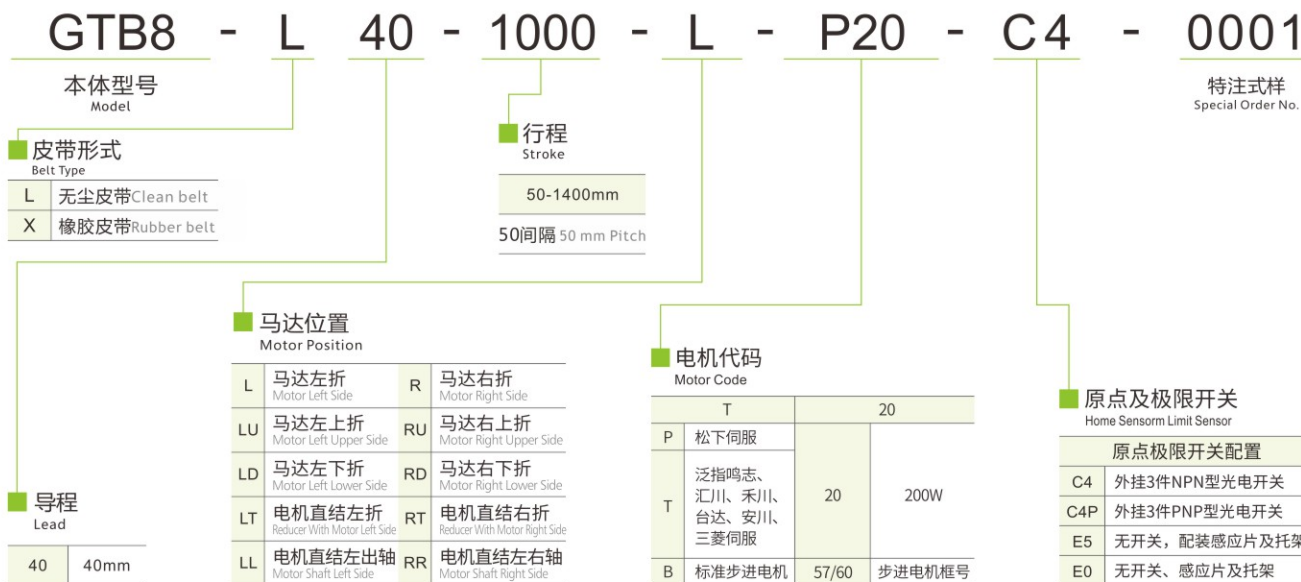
GTB8 - L 40 - 1000 - L - P20 - C4 - 0001

本体型号
Model

皮带形式
Belt Type

| L | 无尘皮带Clean belt |
|---|---|
| X | 橡胶皮带Rubber belt |

行程
Stroke

| 50-1400mm |
|---|
| 50间隔 50 mm Pitch |

特注式样
Special Order No.

马达位置
Motor Position

| L | 马达左折 Motor Left Side | R | 马达右折 Motor Right Side |
|---|---|---|---|
| LU | 马达左上折 Motor Left Upper Side | RU | 马达右上折 Motor Right Upper Side |
| LD | 马达左下折 Motor Left Lower Side | RD | 马达右下折 Motor Right Lower Side |
| LT | 电机直结左折 Reducer With Motor Left Side | RT | 电机直结右折 Reducer With Motor Right Side |
| LL | 电机直结左出轴 Motor Shaft Left Side | RR | 电机直结左右轴 Motor Shaft Right Side |

导程
Lead

| 40 | 40mm |
|---|---|

电机代码
Motor Code

| T | | 20 | |
|---|---|---|---|
| P | 松下伺服 | 20 | 200W |
| T | 泛指鸣志、汇川、禾川、台达、安川、三菱伺服 | | |
| B | 标准步进电机 | 57/60 | 步进电机框号 |

原点及极限开关
Home Sensorm Limit Sensor

| 原点极限开关配置 | |
|---|---|
| C4 | 外挂3件NPN型光电开关 |
| C4P | 外挂3件PNP型光电开关 |
| E5 | 无开关，配装感应片及托架 |
| E0 | 无开关、感应片及托架 |